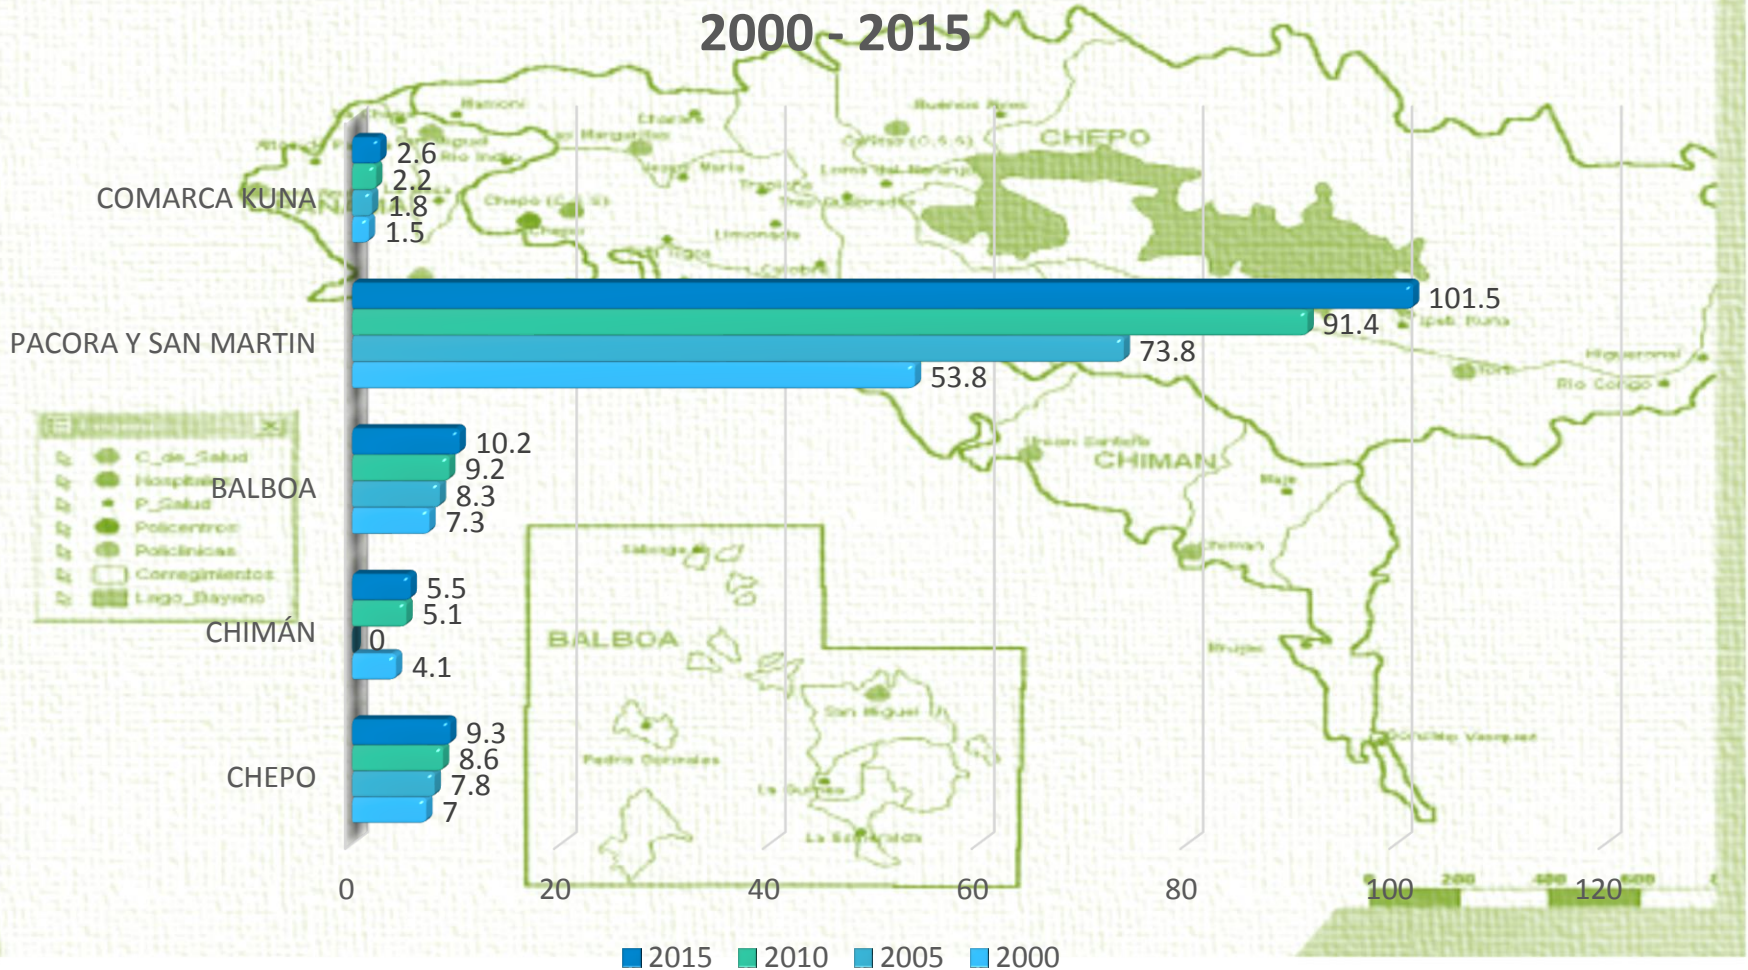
2000 - 2015

COMARCA KUNA
2.6
2.2
1.8
1.5

PACORA Y SAN MARTIN
101.5
91.4
73.8
53.8

BALBOA
10.2
9.2
8.3
7.3

CHIMÁN
5.5
5.1
0
4.1

CHEPO
9.3
8.6
7.8
7

0 20 40 60 80 100 120

2015 2010 2005 2000

CHEPO
CHIMAN
BALBOA
C_de_Salud
Hospitales
P_Salud
Policentros
Policlinicas
Corregimientos
Lago_Bayano
San Miguel
Pedro Gonzalez
La Esmeralda